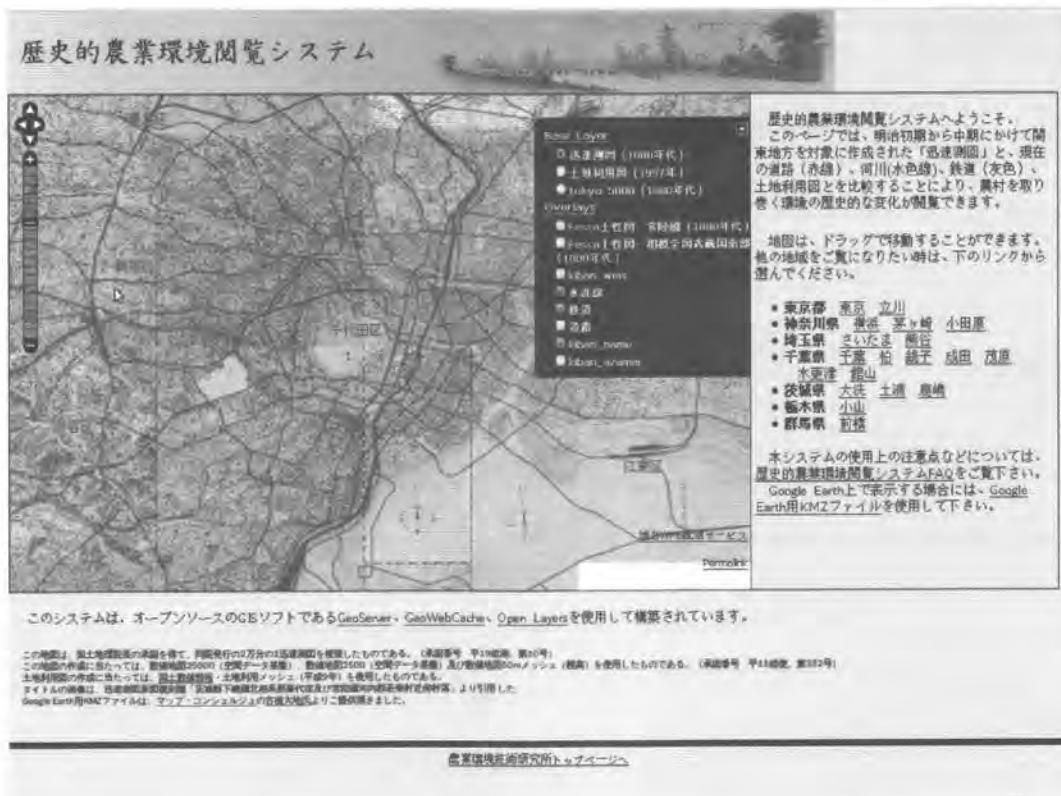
歴史的農業環境閲覧システム

Base Layer
迅速測図（1880年代）
土地利用図（1997年）
tokyo 5000（1980年代）
Overlays
Fesca土性図 着色版（1880年代）
Fesca土性図 相模全図表載図东部（1880年代）
kiban_wms
水涯線
鉄道
道路
kiban_homu
kiban_suimm

千代田区

Permalink

歴史的農業環境閲覧システムへようこそ。
このページでは、明治初期から中期にかけて関東地方を対象に作成された「迅速測図」と、現在の道路（赤線）、河川(水色線)、鉄道（灰色）、土地利用図とを比較することにより、農村を取り巻く環境の歴史的な変化が閲覧できます。

地図は、ドラッグで移動することができます。他の地域をご覧になりたい時は、下のリンクから選んでください。

• 東京都 東京 立川
• 神奈川県 横浜 茅ヶ崎 小田原
• 埼玉県 さいたま 熊谷
• 千葉県 千葉 柏 銚子 成田 茂原 木更津 館山
• 茨城県 大洗 土浦 鹿嶋
• 栃木県 小山
• 群馬県 前橋

本システムの使用上の注意点などについては、歴史的農業環境閲覧システムFAQをご覧下さい。
Google Earth上で表示する場合には、Google Earth用KMZファイルを使用して下さい。

このシステムは、オープンソースのGISソフトであるGeoServer、GeoWebCache、Open Layersを使用して構築されています。

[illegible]
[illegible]
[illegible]
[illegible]
Google Earth用KMZファイルは、マップ・コンシェルジュ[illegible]

農業環境技術研究所トップページへ